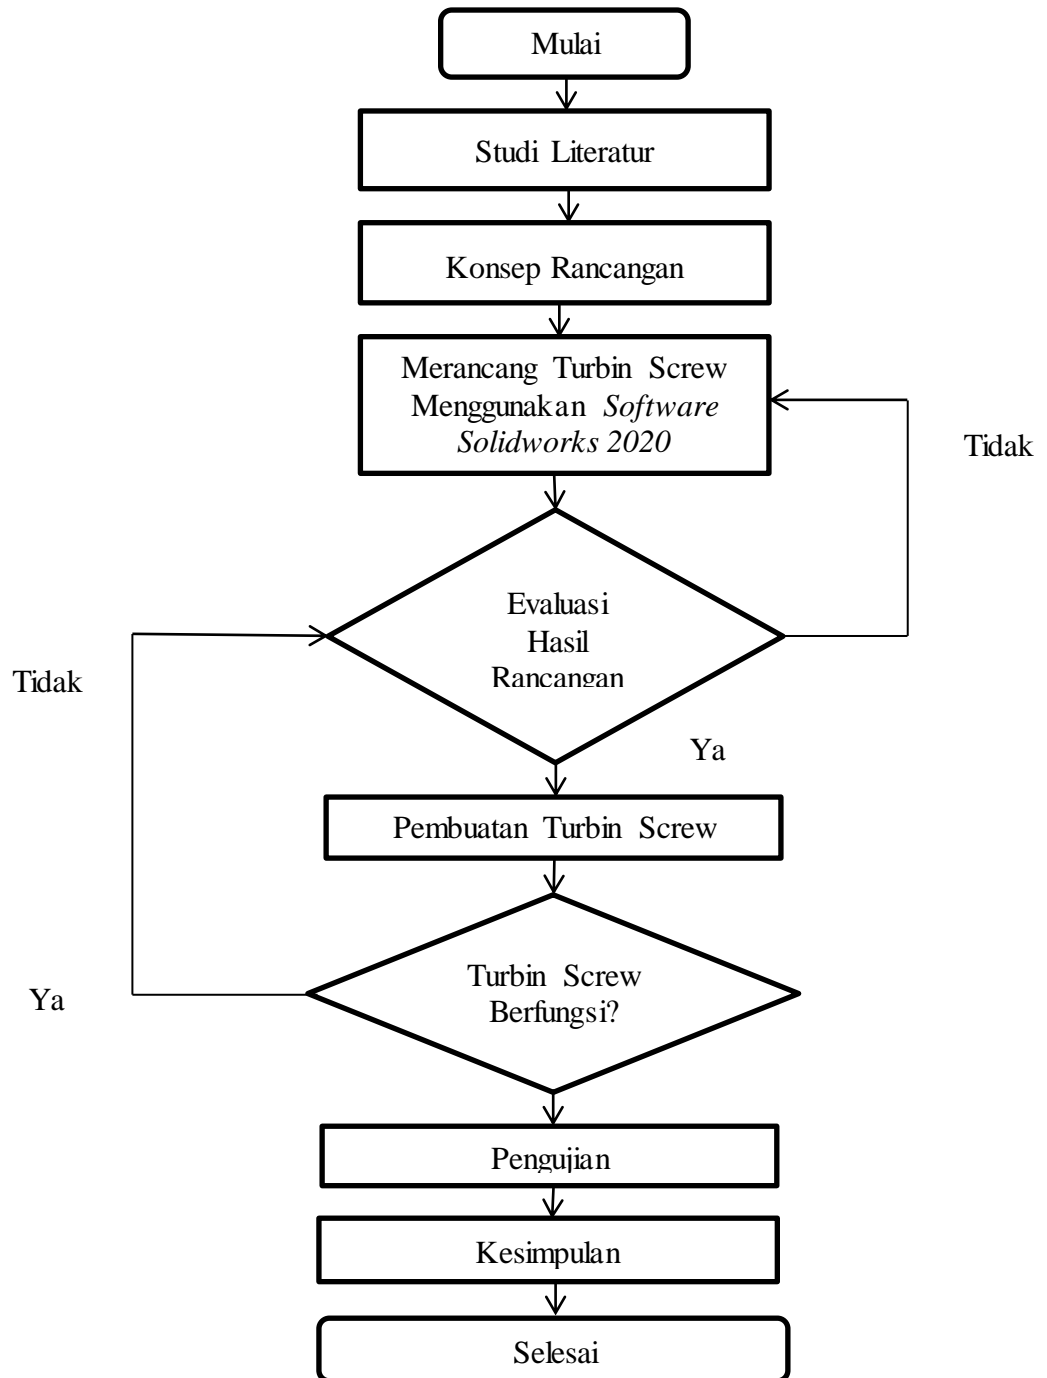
Mulai

Studi Literatur

Konsep Rancangan

Merancang Turbin Screw Menggunakan *Software Solidworks 2020*

Tidak

Evaluasi Hasil Rancangan

Tidak

Ya

Pembuatan Turbin Screw

Turbin Screw Berfungsi?

Ya

Pengujian

Kesimpulan

Selesai